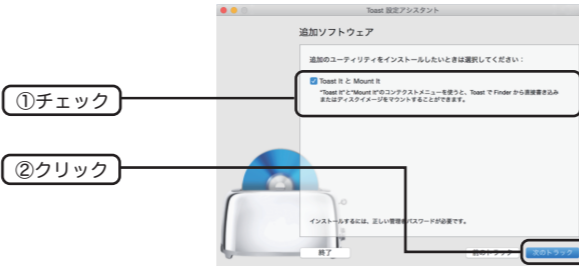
Toast 設定アシスタント

追加ソフトウェア

追加のユーティリティをインストールしたいときは選択してください：

Toast It と Mount It

"Toast It"と"Mount It"のコンテクストメニューを使うと、Toast で Finder から直接書き込みまたはディスクイメージをマウントすることができます。

①チェック

②クリック

インストールするには、正しい管理者パスワードが必要です。

終了

前のトラック

次のトラック